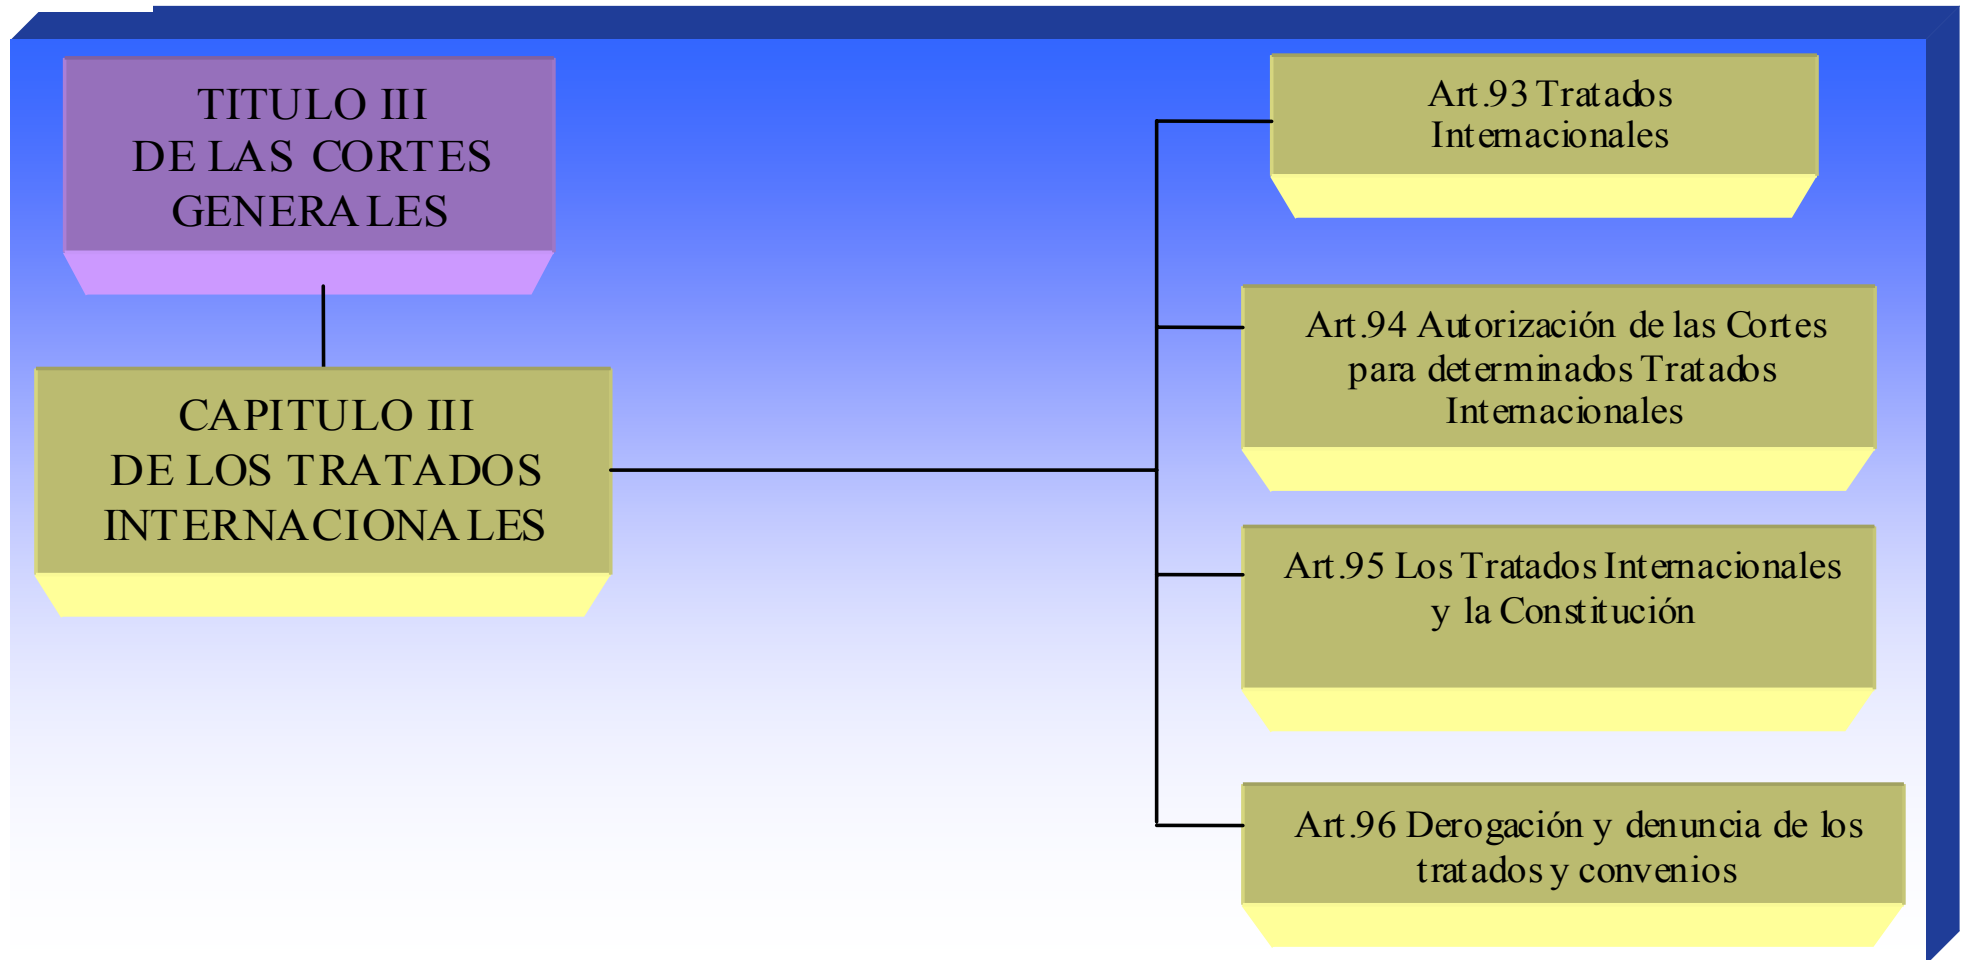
TITULO III
DE LAS CORTES
GENERALES

CAPITULO III
DE LOS TRATADOS
INTERNACIONALES

Art.93 Tratados
Internacionales

Art.94 Autorización de las Cortes
para determinados Tratados
Internacionales

Art.95 Los Tratados Internacionales
y la Constitución

Art.96 Derogación y denuncia de los
tratados y convenios